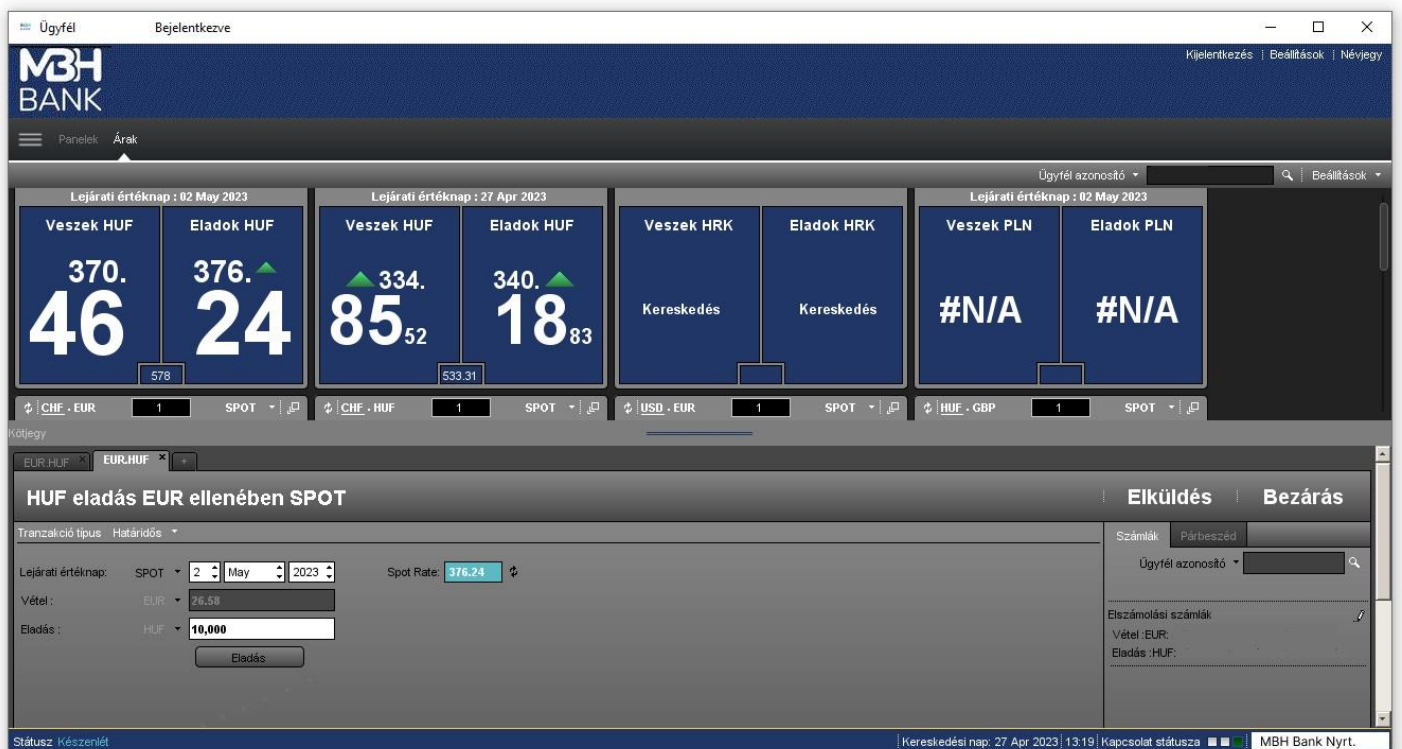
Ügyfél Bejelentkezve

MBH BANK

Kijelentkezés | Beállítások | Névjegy

Panelek Árak

Ügyfél azonosító Beállítások

Lejárati értéknap : 02 May 2023
Veszek HUF Eladok HUF
370. 46 376. 24
578
CHF - EUR 1 SPOT

Lejárati értéknap : 27 Apr 2023
Veszek HUF Eladok HUF
334. 85$_{52}$ 340. 18$_{83}$
533.31
CHF - HUF 1 SPOT

Veszek HRK Eladok HRK
Kereskedés Kereskedés
USD - EUR 1 SPOT

Lejárati értéknap : 02 May 2023
Veszek PLN Eladok PLN
#N/A #N/A
HUF - GBP 1 SPOT

Kötjegy

EUR.HUF EUR.HUF +

HUF eladás EUR ellenében SPOT

Elküldés Bezárás

Tranzakció típus Határidős

Lejárati értéknap: SPOT 2 May 2023 Spot Rate: 376.24

Vétel : EUR 26.58

Eladás : HUF 10,000

Eladás

Számlák Párbeszéd

Ügyfél azonosító

Elszámolási számlák
Vétel :EUR:
Eladás :HUF:

Státusz Készenlét

Kereskedési nap: 27 Apr 2023 13:19 Kapcsolat státusza MBH Bank Nyrt.